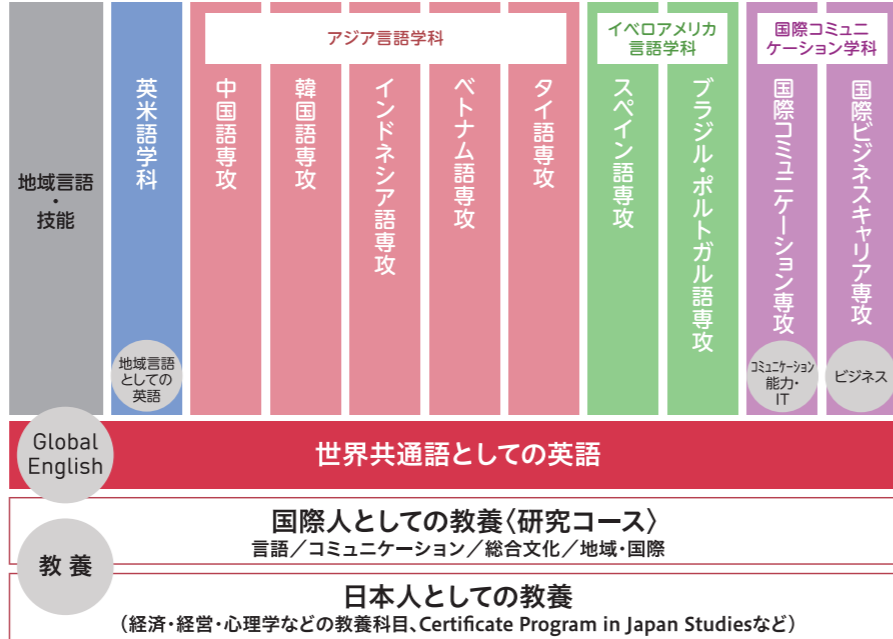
地域言語・技能

英米語学科

地域言語としての英語

アジア言語学科

中国語専攻

韓国語専攻

インドネシア語専攻

ベトナム語専攻

タイ語専攻

イベロアメリカ言語学科

スペイン語専攻

ブラジル・ポルトガル語専攻

国際コミュニケーション学科

国際コミュニケーション専攻

コミュニケーション能力・IT

国際ビジネスキャリア専攻

ビジネス

Global English

世界共通語としての英語

教養

国際人としての教養〈研究コース〉

言語／コミュニケーション／総合文化／地域・国際

日本人としての教養

（経済・経営・心理学などの教養科目、Certificate Program in Japan Studiesなど）